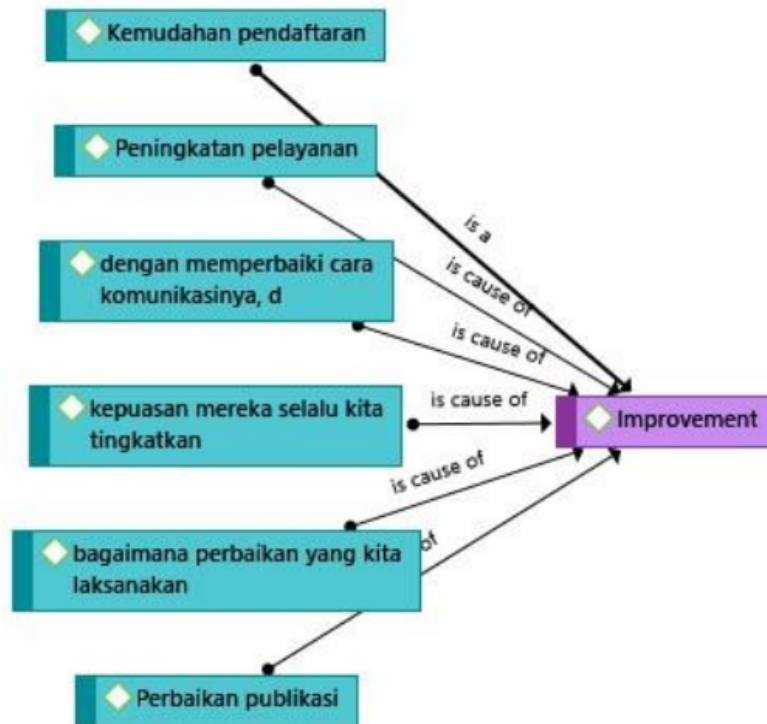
Kemudahan pendaftaran

Peningkatan pelayanan

dengan memperbaiki cara komunikasinya, d

kepuasan mereka selalu kita tingkatkan

bagaimana perbaikan yang kita laksanakan

Perbaikan publikasi

is a

is cause of

is cause of

is cause of

is cause of

of

Improvement